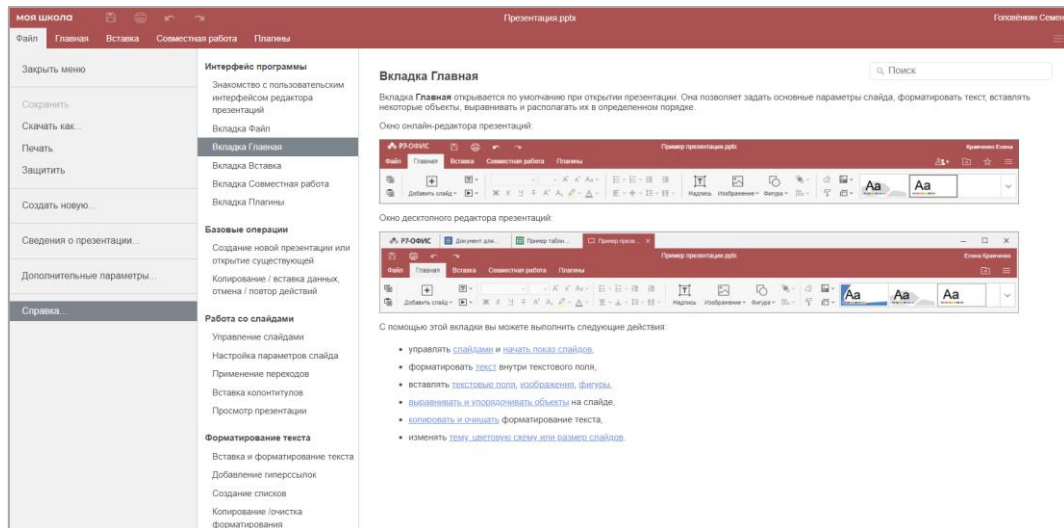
моя школа Презентация.pptx Головёнкин Семен

Файл Главная Вставка Совместная работа Плагины

Закрыть меню

Сохранить

Скачать как...

Печать

Защитить

Создать новую...

Сведения о презентации...

Дополнительные параметры...

Справка...

Интерфейс программы

Знакомство с пользовательским интерфейсом редактора презентаций

Вкладка Файл

Вкладка Главная

Вкладка Вставка

Вкладка Совместная работа

Вкладка Плагины

Базовые операции

Создание новой презентации или открытие существующей

Копирование / вставка данных, отмена / повтор действий

Работа со слайдами

Управление слайдами

Настройка параметров слайда

Применение переходов

Вставка колонтитулов

Просмотр презентации

Форматирование текста

Вставка и форматирование текста

Добавление гиперссылок

Создание списков

Копирование /очистка форматирования

Поиск

Вкладка Главная

Вкладка **Главная** открывается по умолчанию при открытии презентации. Она позволяет задать основные параметры слайда, форматировать текст, вставлять некоторые объекты, выравнивать и располагать их в определенном порядке.

Окно онлайн-редактора презентаций:

Р7-ОФИС Пример презентации.pptx Кравченко Елена
Файл Главная Вставка Совместная работа Плагины
Добавить слайд Надпись Изображение Фигура Aa Aa

Окно десктопного редактора презентаций:

Р7-ОФИС Документ для... Пример табли... Пример презе...
Пример презентации.pptx Елена Кравченко
Файл Главная Вставка Совместная работа Плагины
Добавить слайд Надпись Изображение Фигура Aa Aa Aa

С помощью этой вкладки вы можете выполнить следующие действия:

• управлять слайдами и начать показ слайдов,
• форматировать текст внутри текстового поля,
• вставлять текстовые поля, изображения, фигуры,
• выравнивать и упорядочивать объекты на слайде,
• копировать и очищать форматирование текста,
• изменять тему, цветовую схему или размер слайдов.